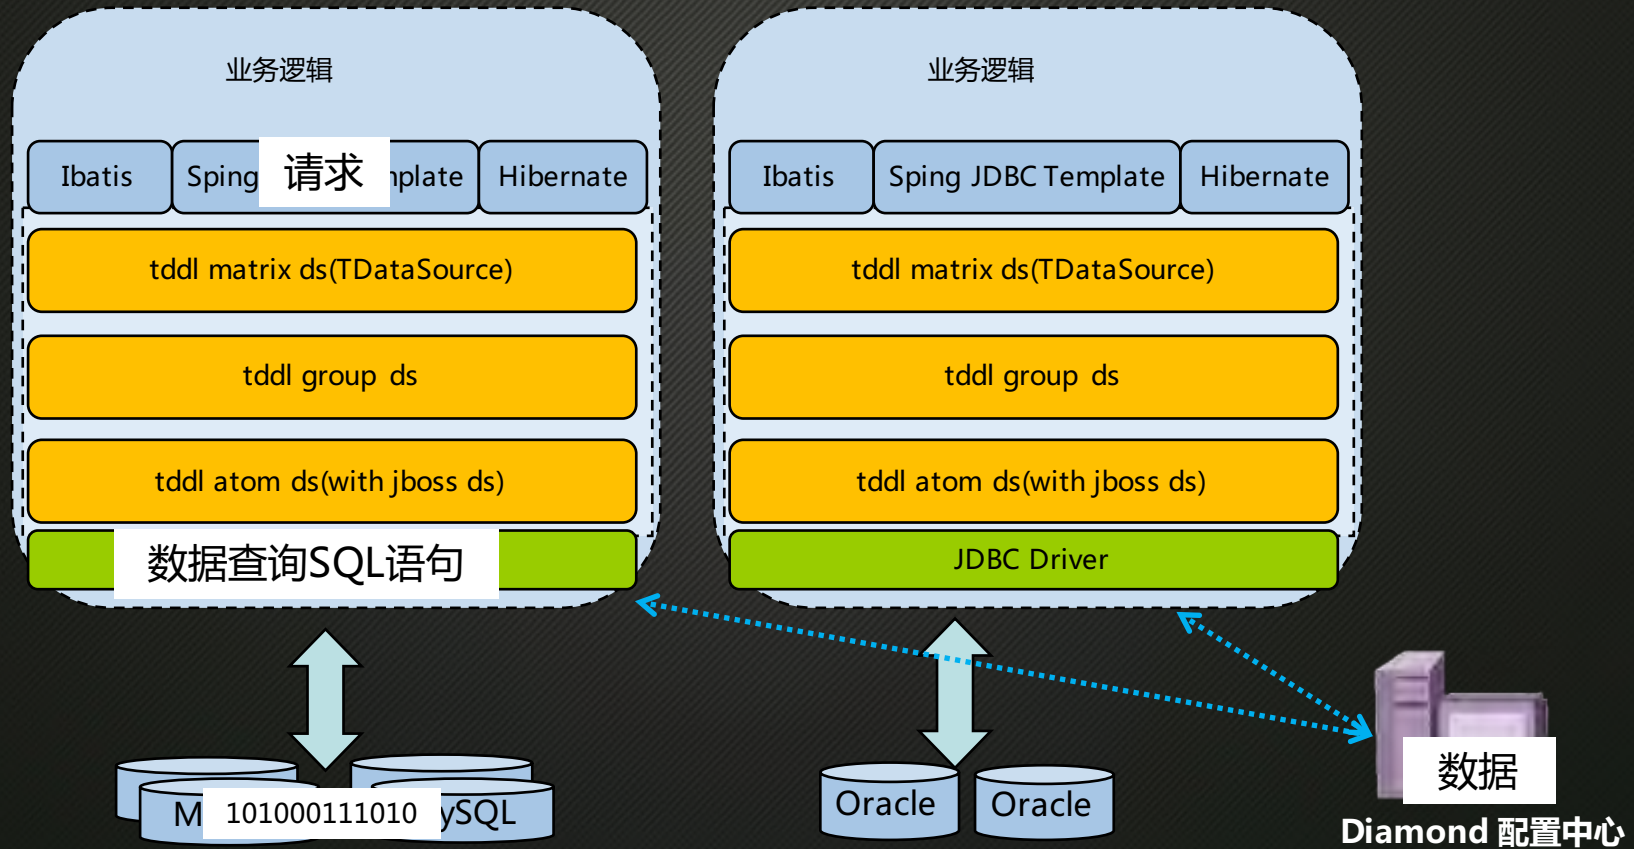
业务逻辑

Ibatis

Sping

请求

nplate

Hibernate

tddl matrix ds(TDataSource)

tddl group ds

tddl atom ds(with jboss ds)

数据查询SQL语句

M

101000111010

ySQL

业务逻辑

Ibatis

Sping JDBC Template

Hibernate

tddl matrix ds(TDataSource)

tddl group ds

tddl atom ds(with jboss ds)

JDBC Driver

Oracle

Oracle

数据

Diamond 配置中心